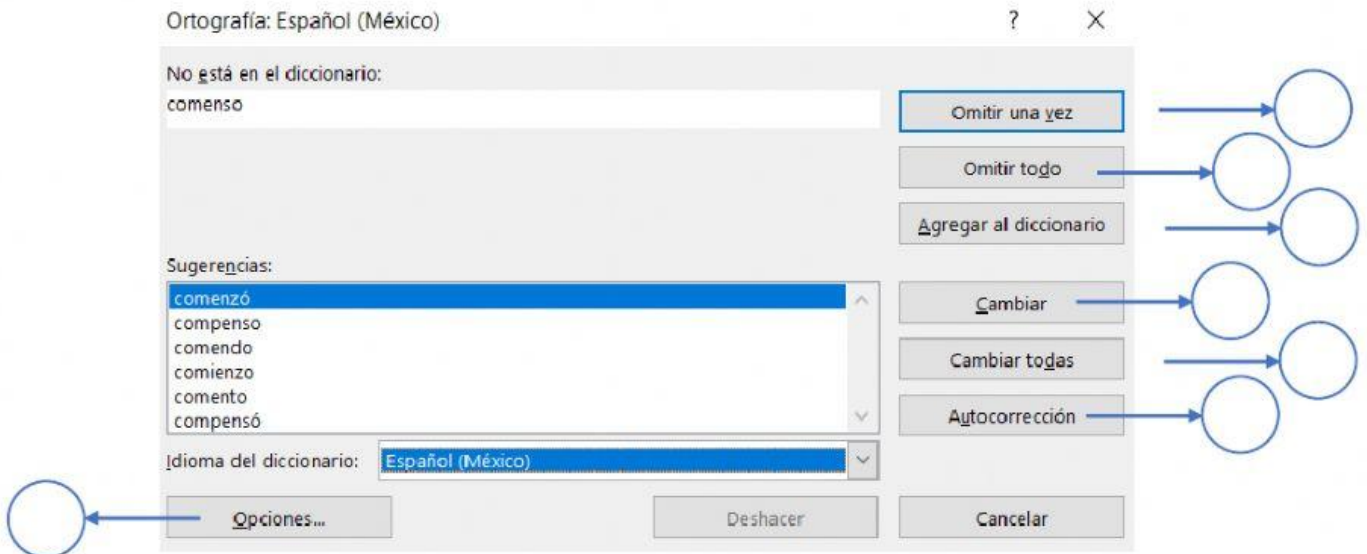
Ortografía: Español (México)

?

×

No está en el diccionario:

comenso

Omitir una vez

Omitir todo

Agregar al diccionario

Sugerencias:

comenzó
compenso
comendo
comienzo
comento
compensó

Cambiar

Cambiar todas

Autocorrección

Idioma del diccionario: Español (México)

Opciones...

Deshacer

Cancelar